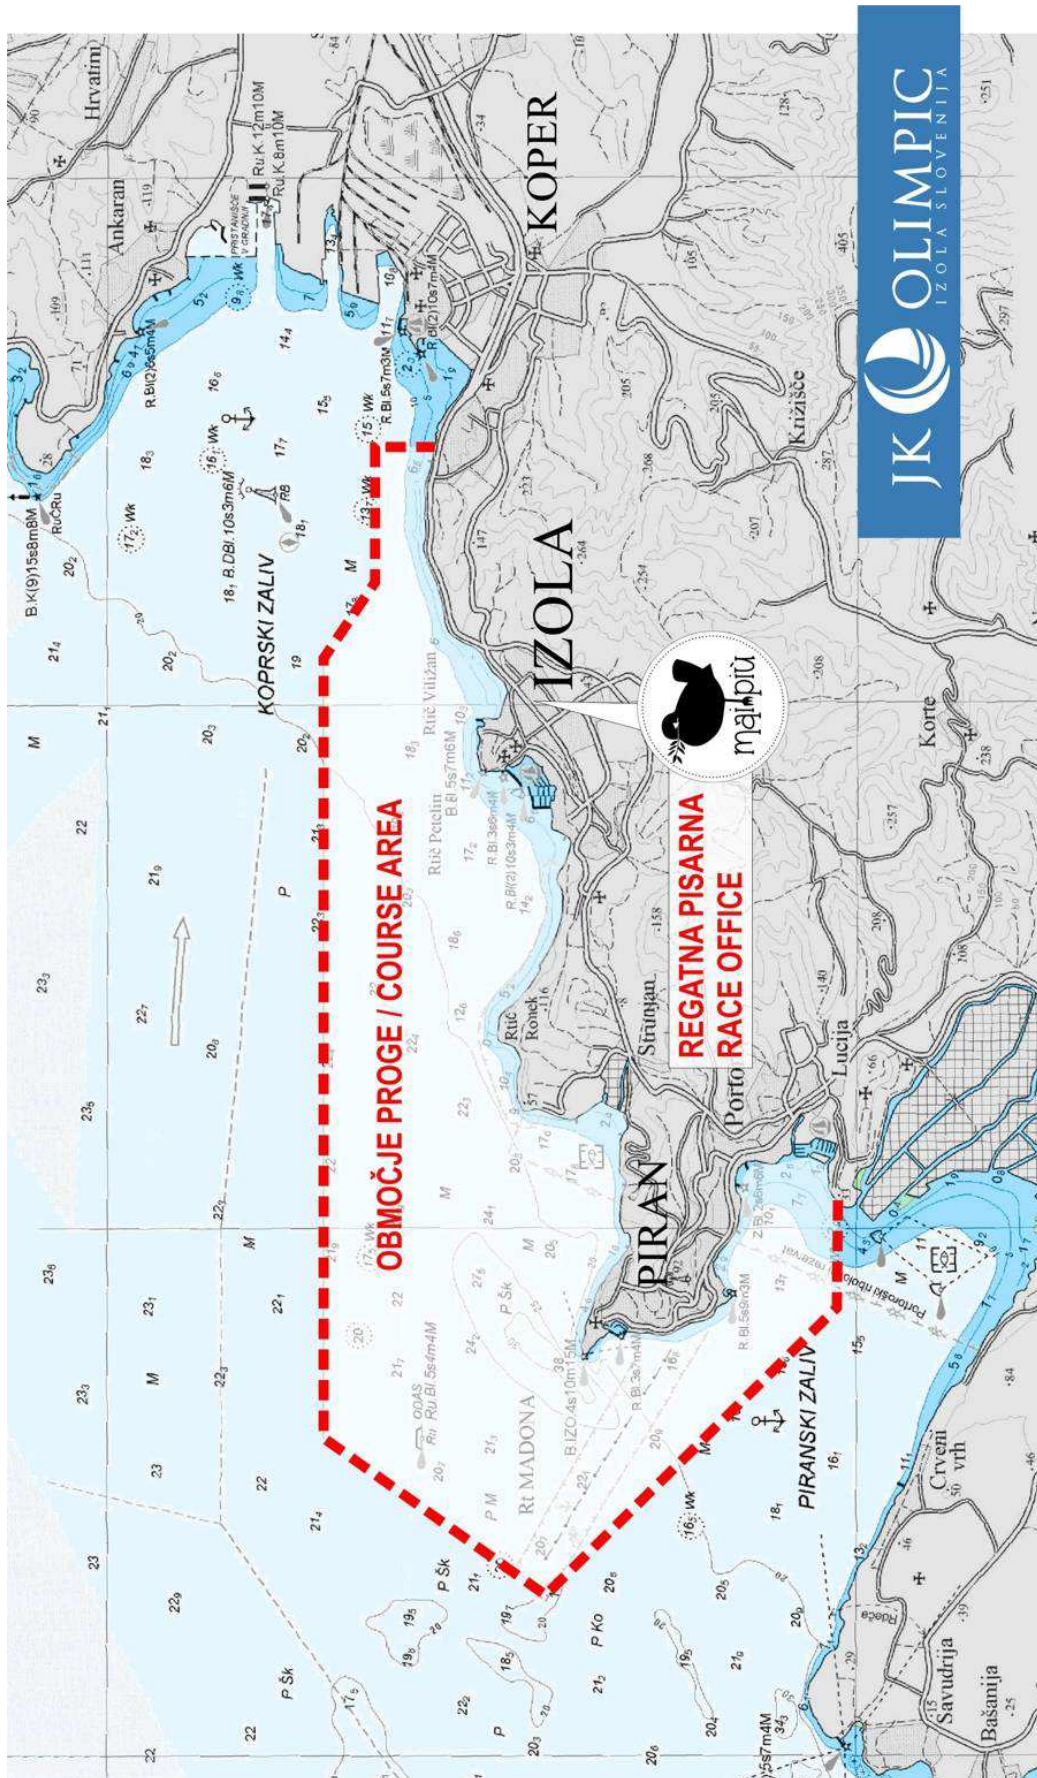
JK OLIMPIC
IZOLA SLOVENIJA

KOPER

IZOLA

PIRAN

Hrvatini

Ankaran

KOPRSKI ZALIV

Križišče

Korte

Strunjan

Portorož

Lucija

Rt MADONA

PIRANSKI ZALIV

Crveni vrh

Savudrija

Bašanija

maipiù

OBMOČJE PROGE / COURSE AREA

REGATNA PISARNA
RACE OFFICE

Rtič Viližan

Rtič Petelin

Rtič Ronek

Portoroški nbolo

Ru K 12m10M

Ru K 8m10M

B.K(9)15s8m8M

R.Bl(2)5s5m4M

R.Bl 5s7m3M

B.DBl.10s3m6M

B.Bl 5s7m6M

R.Bl 3s6m4M

R.Bl(2)10s3m4M

B.IZO 4s10m15M

R.Bl.3s7m4M

R.Bl.5s9m3M

Ru Bl 5s4m4M

ODAS

Wk

M

P

P Šk

P M

P Ko